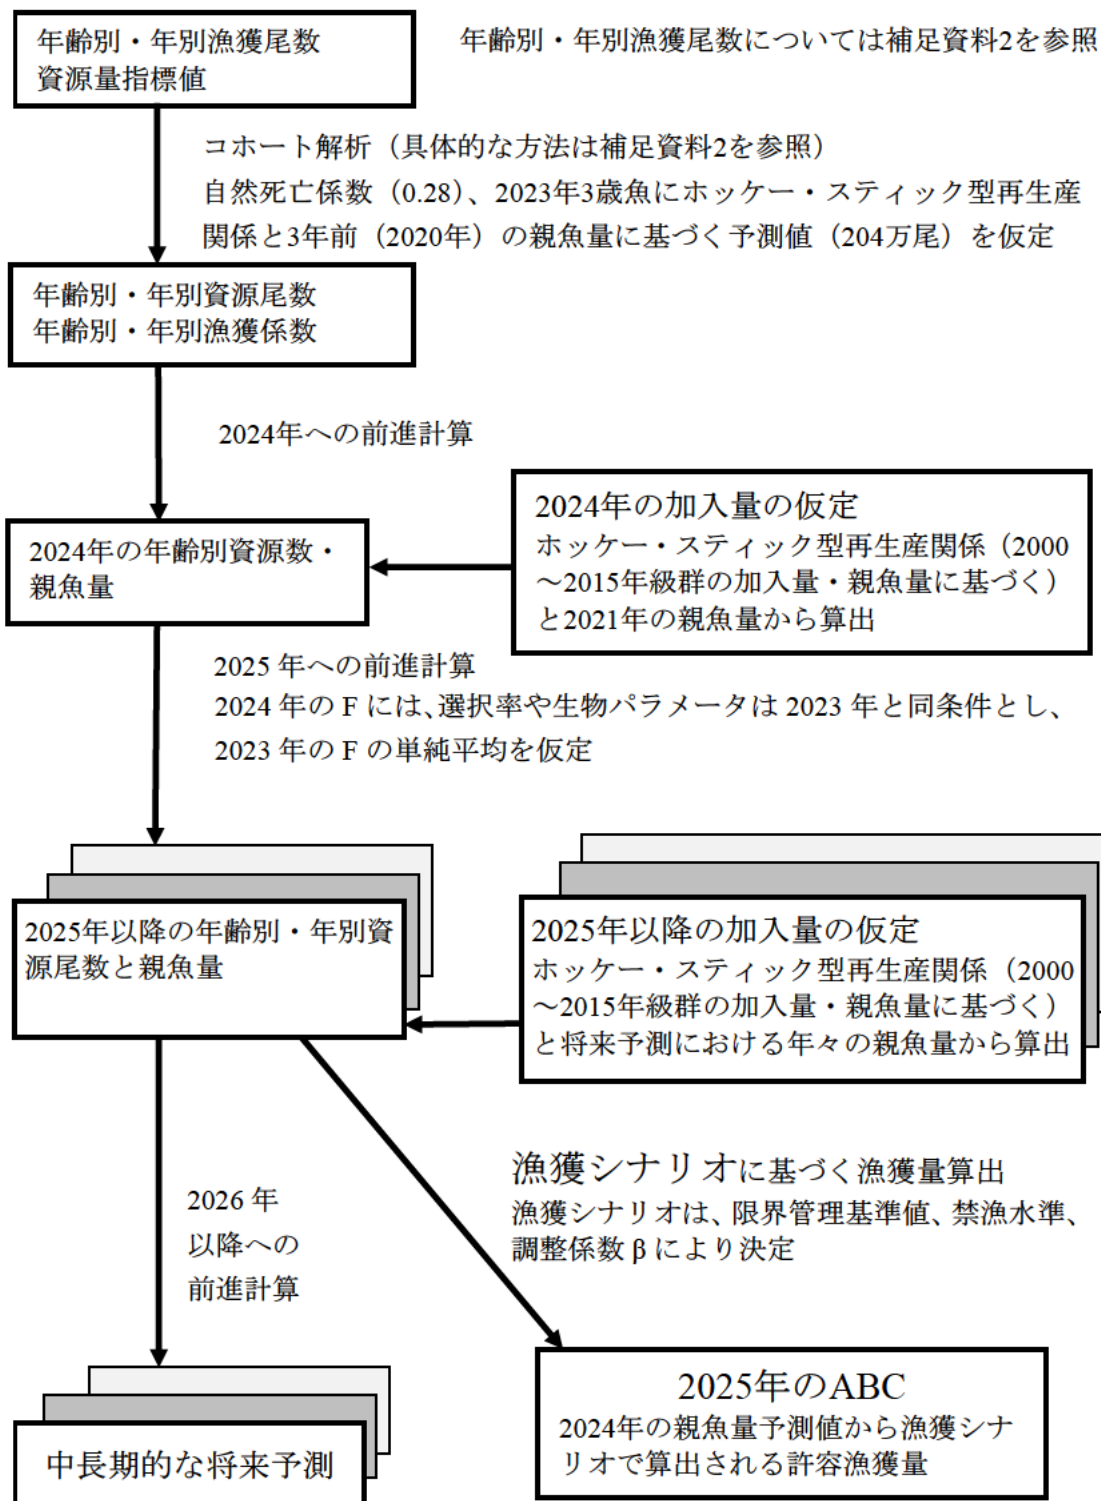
年齢別・年別漁獲尾数
資源量指標値

年齢別・年別漁獲尾数については補足資料2を参照

コホート解析（具体的な方法は補足資料2を参照）
自然死亡係数（0.28）、2023年3歳魚にホッケー・スティック型再生産関係と3年前（2020年）の親魚量に基づく予測値（204万尾）を仮定

年齢別・年別資源尾数
年齢別・年別漁獲係数

2024年への前進計算

2024年の加入量の仮定
ホッケー・スティック型再生産関係（2000～2015年級群の加入量・親魚量に基づく）と2021年の親魚量から算出

2024年の年齢別資源数・親魚量

2025 年への前進計算
2024 年の F には、選択率や生物パラメータは 2023 年と同条件とし、2023 年の F の単純平均を仮定

2025年以降の年齢別・年別資源尾数と親魚量

2025年以降の加入量の仮定
ホッケー・スティック型再生産関係（2000～2015年級群の加入量・親魚量に基づく）と将来予測における年々の親魚量から算出

漁獲シナリオに基づく漁獲量算出
漁獲シナリオは、限界管理基準値、禁漁水準、調整係数 β により決定

2026 年以降への前進計算

中長期的な将来予測

2025年のABC
2024年の親魚量予測値から漁獲シナリオで算出される許容漁獲量